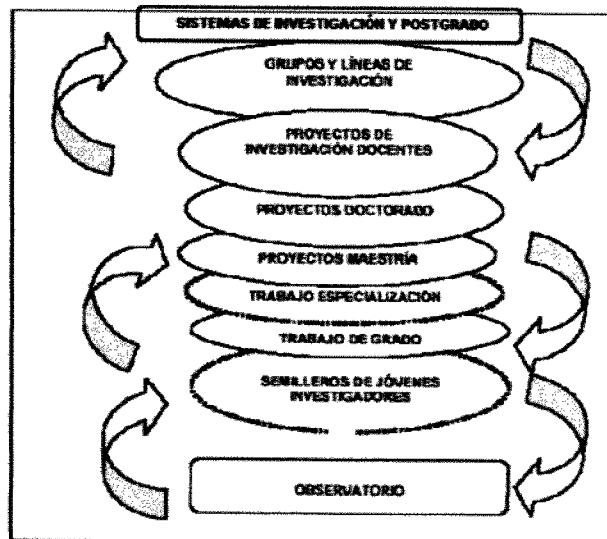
SISTEMAS DE INVESTIGACIÓN Y POSTGRADO

GRUPOS Y LÍNEAS DE INVESTIGACIÓN

PROYECTOS DE INVESTIGACIÓN DOCENTES

PROYECTOS DOCTORADO

PROYECTOS MAESTRÍA

TRABAJO ESPECIALIZACIÓN

TRABAJO DE GRADO

SEMILLEROS DE JÓVENES INVESTIGADORES

OBSERVATORIO